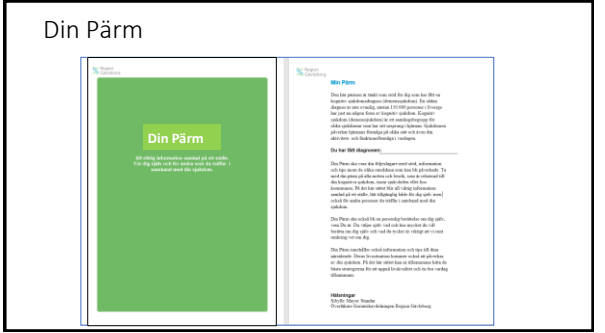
Din Pärm

Region Gävleborg

Din Pärm

All viktig information samlad på ett ställe. För dig själv och för andra som du träffar i samband med din sjukdom.

Region Gävleborg

Din Pärm

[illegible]

Du har fått diagnosen:

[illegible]

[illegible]

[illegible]

Hälsningar

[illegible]